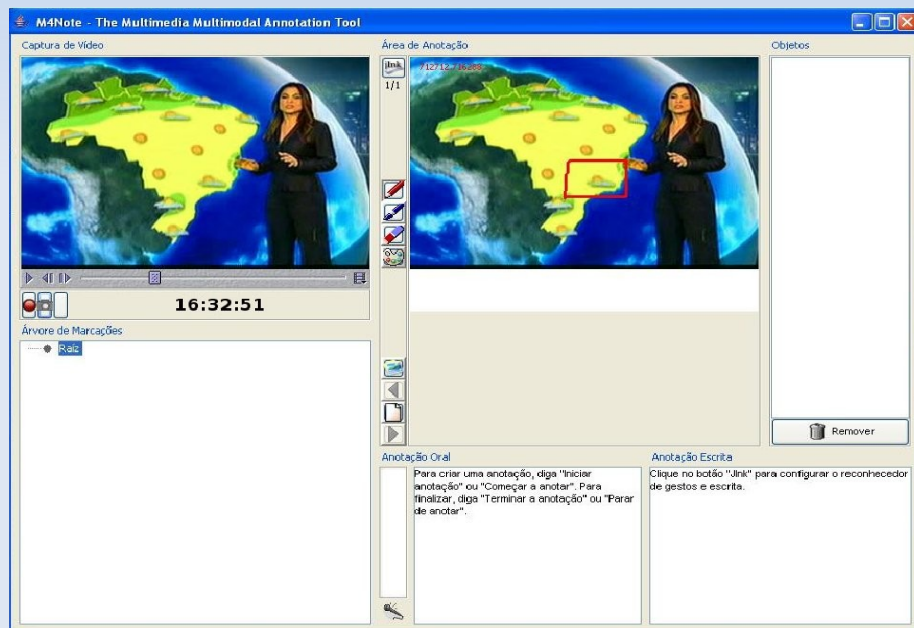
M4Note - The Multimedia Multimodal Annotation Tool

Captura de Vídeo

16:32:51

Árvore de Marcações

Raiz

Área de Anotação

Jlnk

1/1

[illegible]

Objetos

Remover

Anotação Oral

Para criar uma anotação, diga "Iniciar anotação" ou "Começar a anotar". Para finalizar, diga "Terminar a anotação" ou "Parar de anotar".

Anotação Escrita

Clique no botão "Jlnk" para configurar o reconhecedor de gestos e escrita.